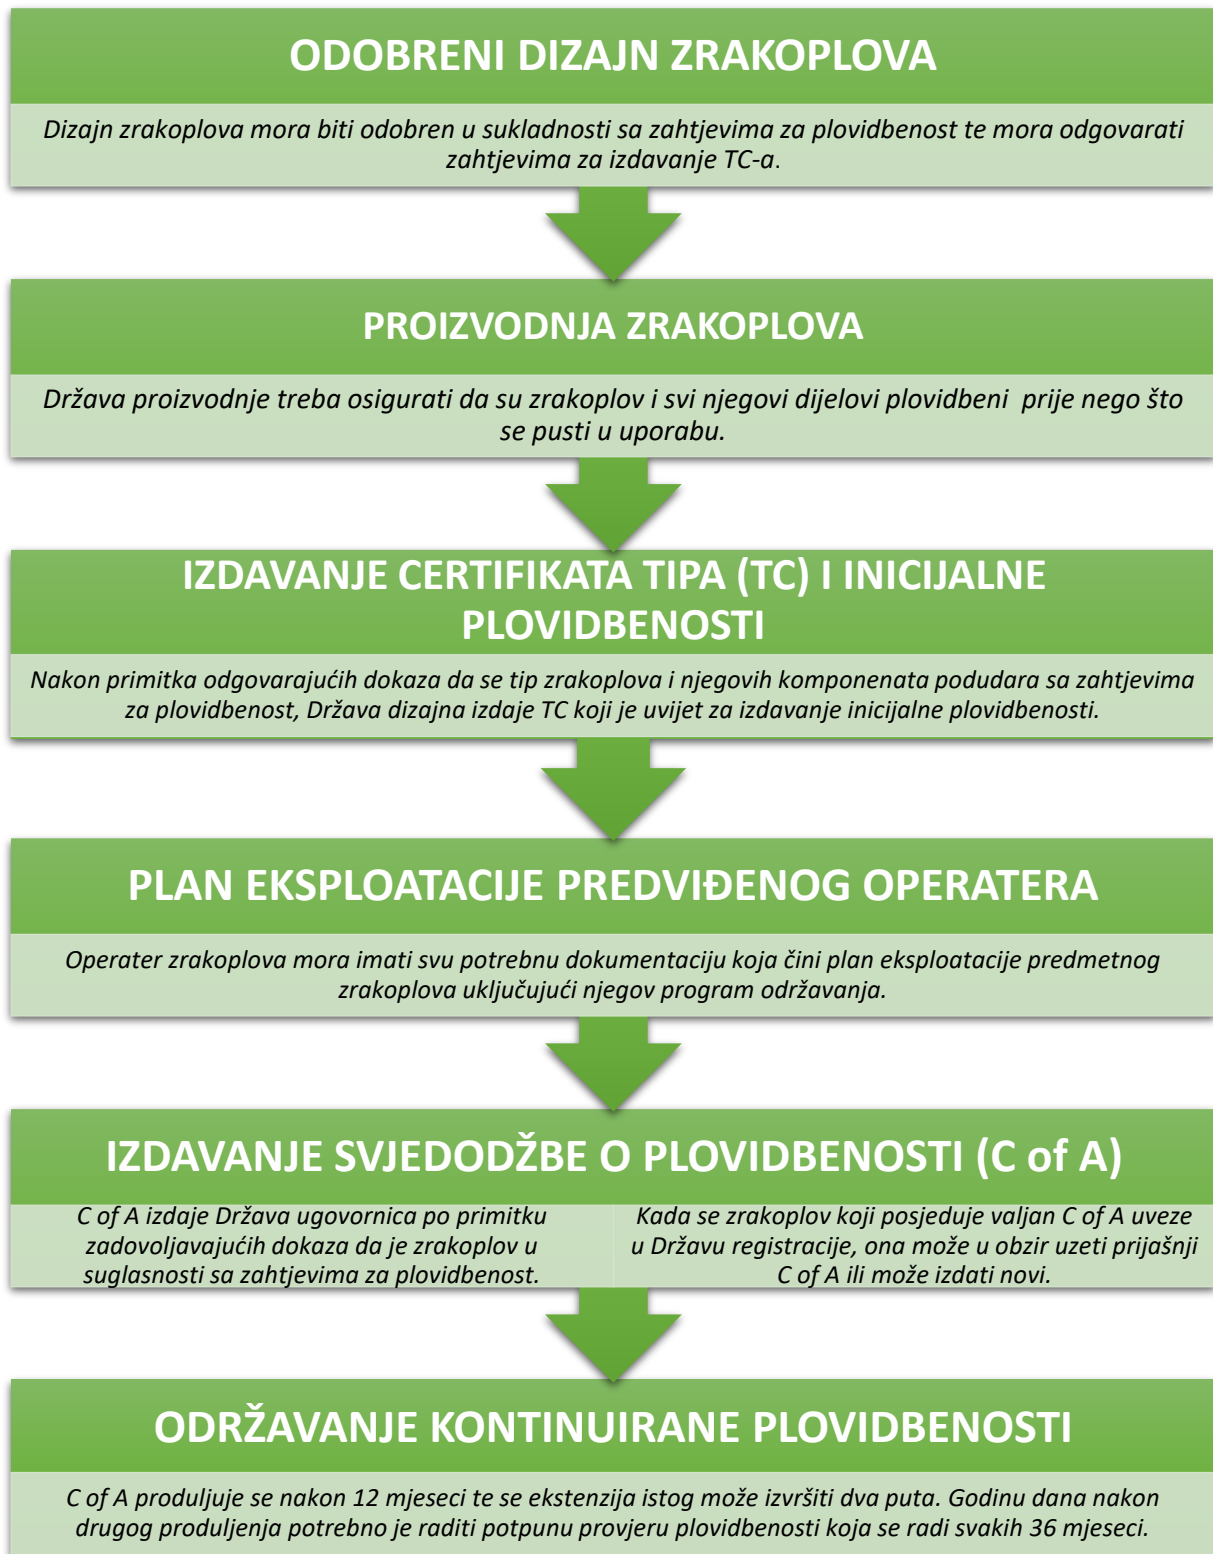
ODOBRENI DIZAJN ZRAKOPLOVA

Dizajn zrakoplova mora biti odobren u sukladnosti sa zahtjevima za plovidbenost te mora odgovarati zahtjevima za izdavanje TC-a.

PROIZVODNJA ZRAKOPLOVA

Država proizvodnje treba osigurati da su zrakoplov i svi njegovi dijelovi plovidbeni prije nego što se pusti u uporabu.

IZDAVANJE CERTIFIKATA TIPA (TC) I INICIJALNE PLOVIDBENOSTI

Nakon primitka odgovarajućih dokaza da se tip zrakoplova i njegovih komponenata podudara sa zahtjevima za plovidbenost, Država dizajna izdaje TC koji je uvijet za izdavanje inicijalne plovidbenosti.

PLAN EKSPLOATACIJE PREDVIĐENOG OPERATERA

Operater zrakoplova mora imati svu potrebnu dokumentaciju koja čini plan eksploatacije predmetnog zrakoplova uključujući njegov program održavanja.

IZDAVANJE SVJEDODŽBE O PLOVIDBENOSTI (C of A)

C of A izdaje Država ugovornica po primitku zadovoljavajućih dokaza da je zrakoplov u suglasnosti sa zahtjevima za plovidbenost.

Kada se zrakoplov koji posjeduje valjan C of A uveze u Državu registracije, ona može u obzir uzeti prijašnji C of A ili može izdati novi.

ODRŽAVANJE KONTINUIRANE PLOVIDBENOSTI

C of A produljuje se nakon 12 mjeseci te se ekstenzija istog može izvršiti dva puta. Godinu dana nakon drugog produljenja potrebno je raditi potpunu provjeru plovidbenosti koja se radi svakih 36 mjeseci.